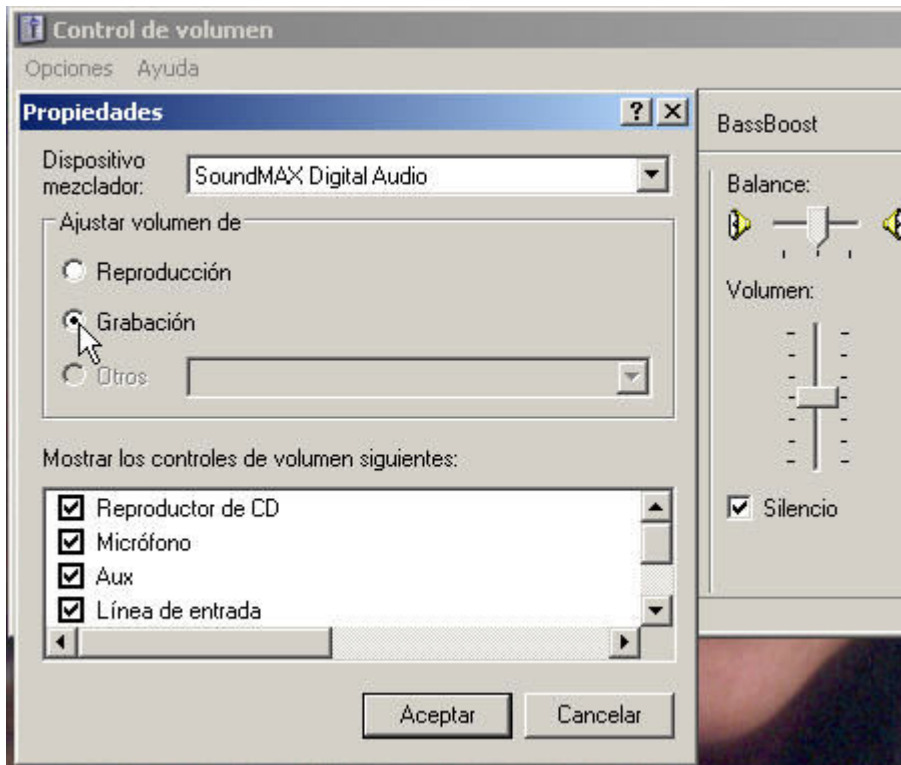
Control de volumen
Opciones Ayuda

Propiedades ? X

Dispositivo mezclador: SoundMAX Digital Audio

Ajustar volumen de
Reproducción
Grabación
Otros

Mostrar los controles de volumen siguientes:
Reproductor de CD
Micrófono
Aux
Línea de entrada

Aceptar Cancelar

BassBoost
Balance:
Volumen:
Silencio